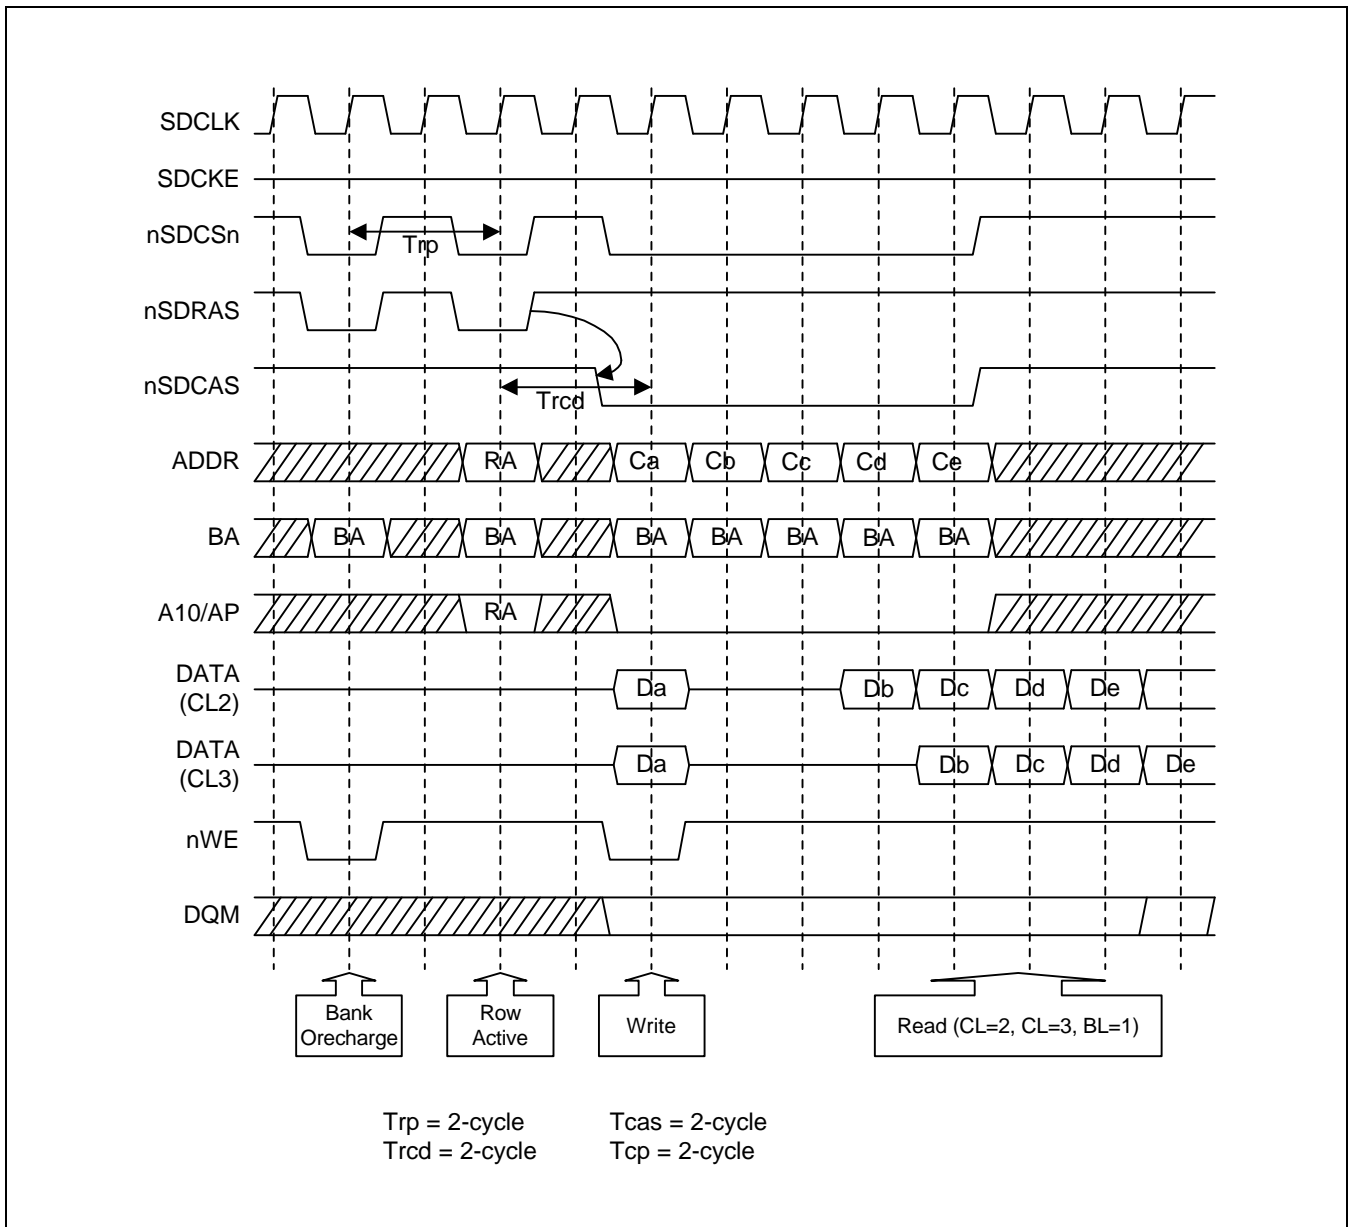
SDCLK

SDCKE

nSDCSn

Trp

nSDRAS

nSDCAS

Trcd

ADDR

RA

Ca

Cb

Cc

Cd

Ce

BA

BA

BA

BA

BA

BA

BA

BA

A10/AP

RA

DATA (CL2)

Da

Db

Dc

Dd

De

DATA (CL3)

Da

Db

Dc

Dd

De

nWE

DQM

Bank Orecharge

Row Active

Write

Read (CL=2, CL=3, BL=1)

Trp = 2-cycle
Trcd = 2-cycle

Tcas = 2-cycle
Tcp = 2-cycle